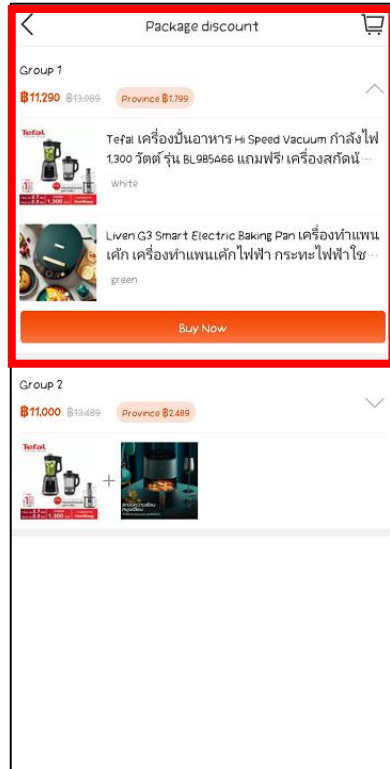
Package discount

Group 1

฿11,290 ฿13,089 Province ฿1,799

Tefal เครื่องปั่นอาหาร Hi Speed Vacuum กำลังไฟ 1,300 วัตต์ รุ่น BL985A66 แถมฟรี! เครื่องสกัดน้...

White

Liven G3 Smart Electric Baking Pan เครื่องทำแพนเค้ก เครื่องทำแพนเค้กไฟฟ้า กระทะไฟฟ้าใช...

green

Buy Now

Group 2

฿11,000 ฿13,489 Province ฿2,489

Tefal

+